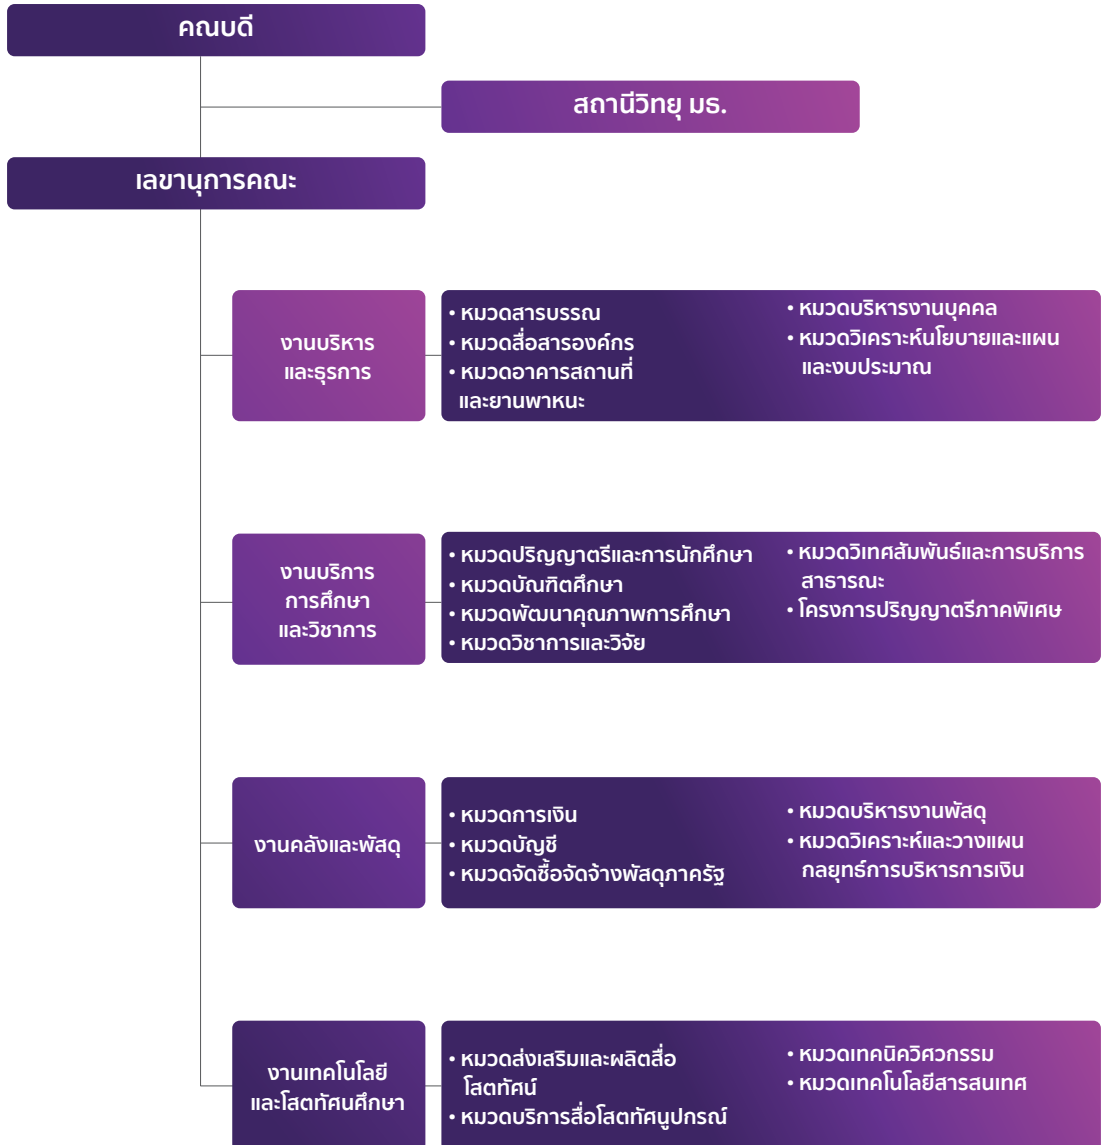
คณบดี

สถานีวิทยุ มธ.

เลขานุการคณะ

งานบริหารและธุรการ

• หมวดสารบรรณ
• หมวดสื่อสารองค์กร
• หมวดอาคารสถานที่และยานพาหนะ
• หมวดบริหารงานบุคคล
• หมวดวิเคราะห์นโยบายและแผนและงบประมาณ

งานบริการการศึกษาและวิชาการ

• หมวดปริญญาตรีและการนักศึกษา
• หมวดบัณฑิตศึกษา
• หมวดพัฒนาคุณภาพการศึกษา
• หมวดวิชาการและวิจัย
• หมวดวิเทศสัมพันธ์และการบริการสาธารณะ
• โครงการปริญญาตรีภาคพิเศษ

งานคลังและพัสดุ

• หมวดการเงิน
• หมวดบัญชี
• หมวดจัดซื้อจัดจ้างพัสดุภาครัฐ
• หมวดบริหารงานพัสดุ
• หมวดวิเคราะห์และวางแผนกลยุทธ์การบริหารการเงิน

งานเทคโนโลยีและโสตทัศนศึกษา

• หมวดส่งเสริมและผลิตสื่อโสตทัศน์
• หมวดบริการสื่อโสตทัศนูปกรณ์
• หมวดเทคนิควิศวกรรม
• หมวดเทคโนโลยีสารสนเทศ